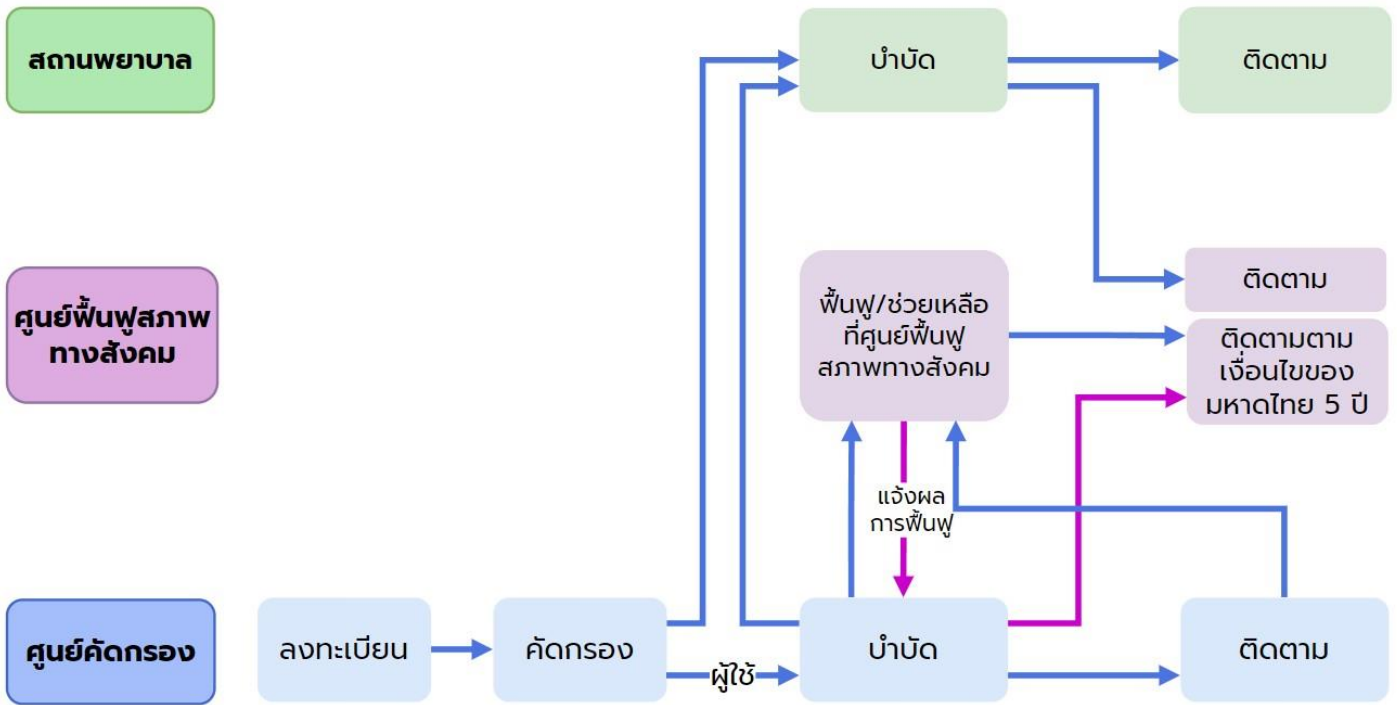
สถานพยาบาล

บำบัด

ติดตาม

ศูนย์ฟื้นฟูสภาพทางสังคม

ฟื้นฟู/ช่วยเหลือที่ศูนย์ฟื้นฟูสภาพทางสังคม

ติดตาม

ติดตามตามเงื่อนไขของมหาดไทย 5 ปี

แจ้งผลการฟื้นฟู

ศูนย์คัดกรอง

ลงทะเบียน

คัดกรอง

ผู้ใช้

บำบัด

ติดตาม